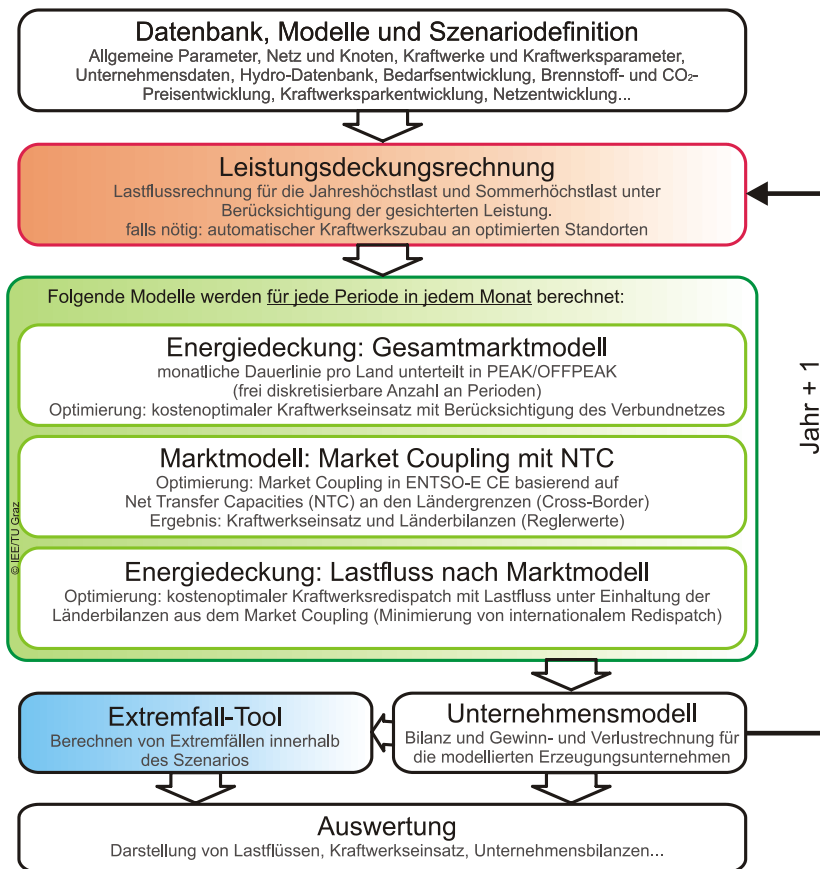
Datenbank, Modelle und Szenariodefinition
Allgemeine Parameter, Netz und Knoten, Kraftwerke und Kraftwerksparameter, Unternehmensdaten, Hydro-Datenbank, Bedarfsentwicklung, Brennstoff- und $CO_2$-Preisentwicklung, Kraftwerksparkentwicklung, Netzentwicklung...

Leistungsdeckungsrechnung
Lastflussrechnung für die Jahreshöchstlast und Sommerhöchstlast unter Berücksichtigung der gesicherten Leistung.
falls nötig: automatischer Kraftwerkszubau an optimierten Standorten

Folgende Modelle werden für jede Periode in jedem Monat berechnet:

Energiedeckung: Gesamtmarktmodell
monatliche Dauerlinie pro Land unterteilt in PEAK/OFFPEAK
(frei diskretisierbare Anzahl an Perioden)
Optimierung: kostenoptimaler Kraftwerkseinsatz mit Berücksichtigung des Verbundnetzes

Marktmodell: Market Coupling mit NTC
Optimierung: Market Coupling in ENTSO-E CE basierend auf Net Transfer Capacities (NTC) an den Ländergrenzen (Cross-Border)
Ergebnis: Kraftwerkseinsatz und Länderbilanzen (Reglerwerte)

Energiedeckung: Lastfluss nach Marktmodell
Optimierung: kostenoptimaler Kraftwerksredispatch mit Lastfluss unter Einhaltung der Länderbilanzen aus dem Market Coupling (Minimierung von internationalem Redispatch)

© IEE/TU Graz

Jahr + 1

Extremfall-Tool
Berechnen von Extremfällen innerhalb des Szenarios

Unternehmensmodell
Bilanz und Gewinn- und Verlustrechnung für die modellierten Erzeugungsunternehmen

Auswertung
Darstellung von Lastflüssen, Kraftwerkseinsatz, Unternehmensbilanzen...